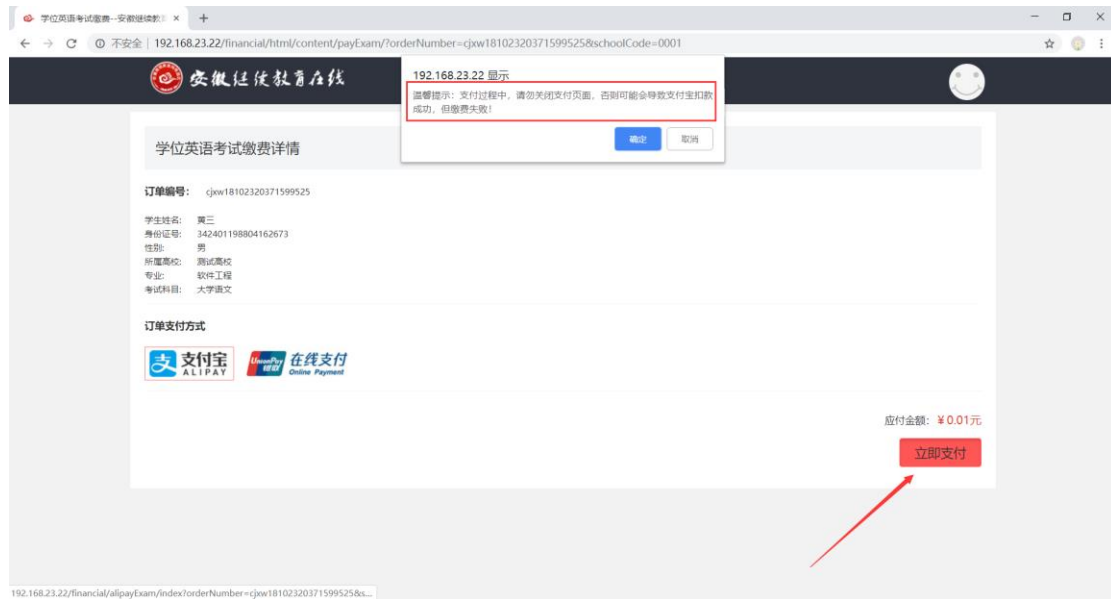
学位英语考试缴费--安徽继续教 ×
+

不安全 | 192.168.23.22/financial/html/content/payExam/?orderNumber=cjxw18102320371599525&schoolCode=0001

安徽继续教育在线

192.168.23.22 显示
温馨提示：支付过程中，请勿关闭支付页面，否则可能会导致支付宝扣款成功，但缴费失败！
确定 取消

学位英语考试缴费详情

订单编号: cjxw18102320371599525

学生姓名: 黄三
身份证号: 342401198804162673
性别: 男
所属高校: 测试高校
专业: 软件工程
考试科目: 大学语文

订单支付方式

支付宝 ALIPAY
UnionPay 银联 在线支付 Online Payment

应付金额: ¥0.01元

立即支付

192.168.23.22/financial/alipayExam/index?orderNumber=cjxw18102320371599525&s...